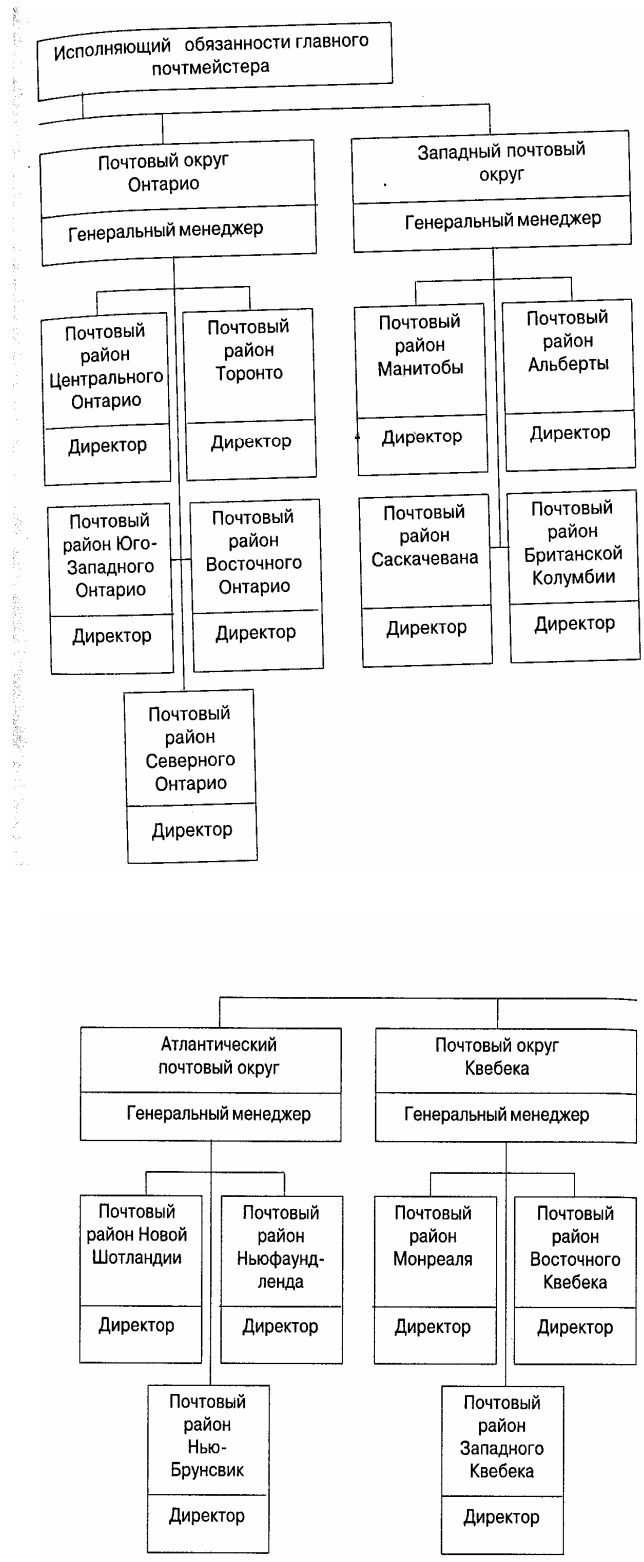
Исполняющий обязанности главного почтмейстера

Почтовый округ Онтарио
Генеральный менеджер

Западный почтовый округ
Генеральный менеджер

Почтовый район Центрального Онтарио
Директор

Почтовый район Торонто
Директор

Почтовый район Манитобы
Директор

Почтовый район Альберты
Директор

Почтовый район Юго-Западного Онтарио
Директор

Почтовый район Восточного Онтарио
Директор

Почтовый район Саскачевана
Директор

Почтовый район Британской Колумбии
Директор

Почтовый район Северного Онтарио
Директор

Атлантический почтовый округ
Генеральный менеджер

Почтовый округ Квебека
Генеральный менеджер

Почтовый район Новой Шотландии
Директор

Почтовый район Ньюфаунд-ленда
Директор

Почтовый район Монреаля
Директор

Почтовый район Восточного Квебека
Директор

Почтовый район Нью-Брунсвик
Директор

Почтовый район Западного Квебека
Директор